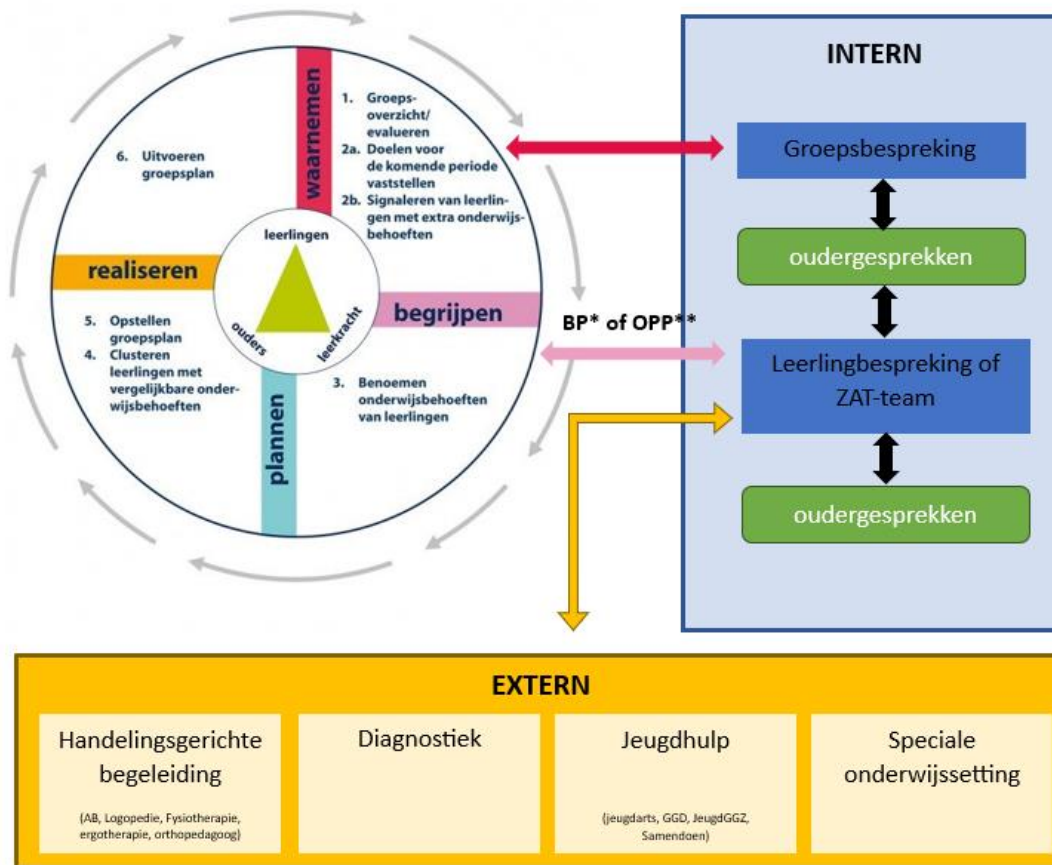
waarnemen

1. Groepsoverzicht/ evalueren
2a. Doelen voor de komende periode vaststellen
2b. Signaleren van leerlingen met extra onderwijsbehoeften

6. Uitvoeren groepsplan

realiseren

leerlingen

ouders

leerkracht

begrijpen

5. Opstellen groepsplan
4. Clusteren leerlingen met vergelijkbare onderwijsbehoeften

3. Benoemen onderwijsbehoeften van leerlingen

plannen

BP* of OPP**

INTERN

Groepsbespreking

oudergesprekken

Leerlingbespreking of ZAT-team

oudergesprekken

EXTERN

Handelingsgerichte begeleiding

(AB, Logopedie, Fysiotherapie, ergotherapie, orthopedagoog)

Diagnostiek

Jeugdhulp

(jeugdarts, GGD, JeugdGGZ, Samendoen)

Speciale onderwijssetting